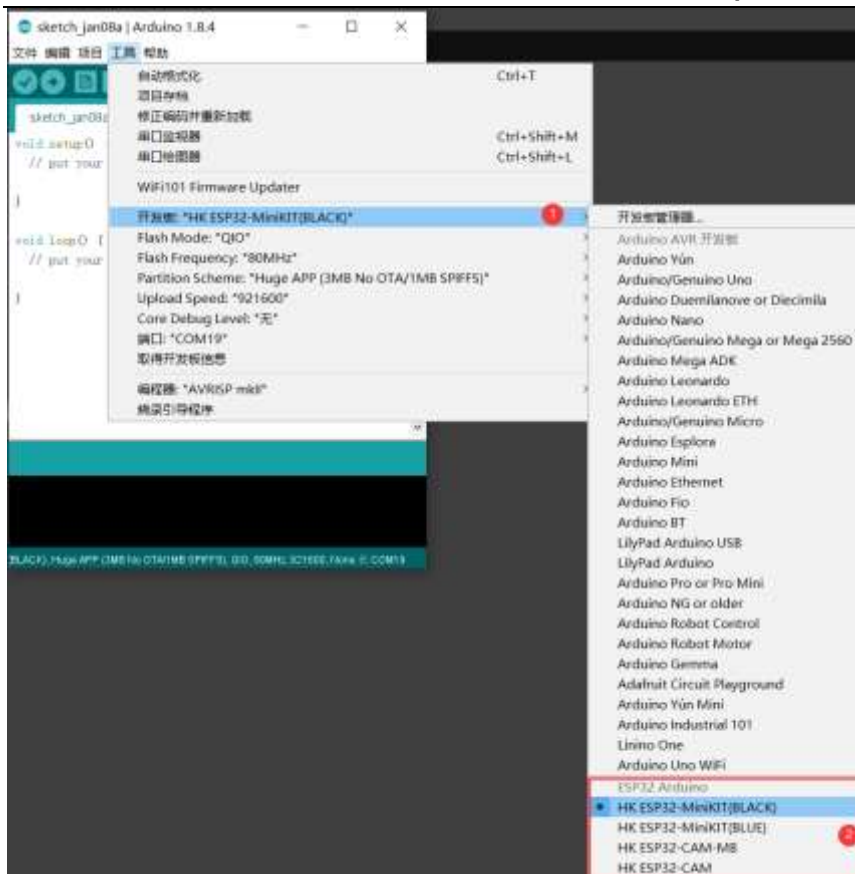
sketch_jan08a | Arduino 1.8.4

文件 编辑 项目 工具 帮助

sketch_jan08a

void setup() {
// put your

}

void loop() {
// put your

}

自动格式化 Ctrl+T
项目存档
修正编码并重新加载
串口监视器 Ctrl+Shift+M
串口绘图器 Ctrl+Shift+L

WiFi101 Firmware Updater

开发板: "HK ESP32-MiniKIT(BLACK)" 1
Flash Mode: "QIO"
Flash Frequency: "80MHz"
Partition Scheme: "Huge APP (3MB No OTA/1MB SPIFFS)"
Upload Speed: "921600"
Core Debug Level: "无"
端口: "COM19"
取得开发板信息

编程器: "AVRISP mkII"
烧录引导程序

BLACK), Huge APP (3MB No OTA/1MB SPIFFS), QIO, 80MHz, 921600, None 在 COM19

开发板管理器...
Arduino AVR 开发板
Arduino Yún
Arduino/Genuino Uno
Arduino Duemilanove or Diecimila
Arduino Nano
Arduino/Genuino Mega or Mega 2560
Arduino Mega ADK
Arduino Leonardo
Arduino Leonardo ETH
Arduino/Genuino Micro
Arduino Esplora
Arduino Mini
Arduino Ethernet
Arduino Fio
Arduino BT
LilyPad Arduino USB
LilyPad Arduino
Arduino Pro or Pro Mini
Arduino NG or older
Arduino Robot Control
Arduino Robot Motor
Arduino Gemma
Adafruit Circuit Playground
Arduino Yún Mini
Arduino Industrial 101
Linino One
Arduino Uno WiFi
ESP32 Arduino
• HK ESP32-MiniKIT(BLACK)
HK ESP32-MiniKIT(BLUE) 2
HK ESP32-CAM-MB
HK ESP32-CAM